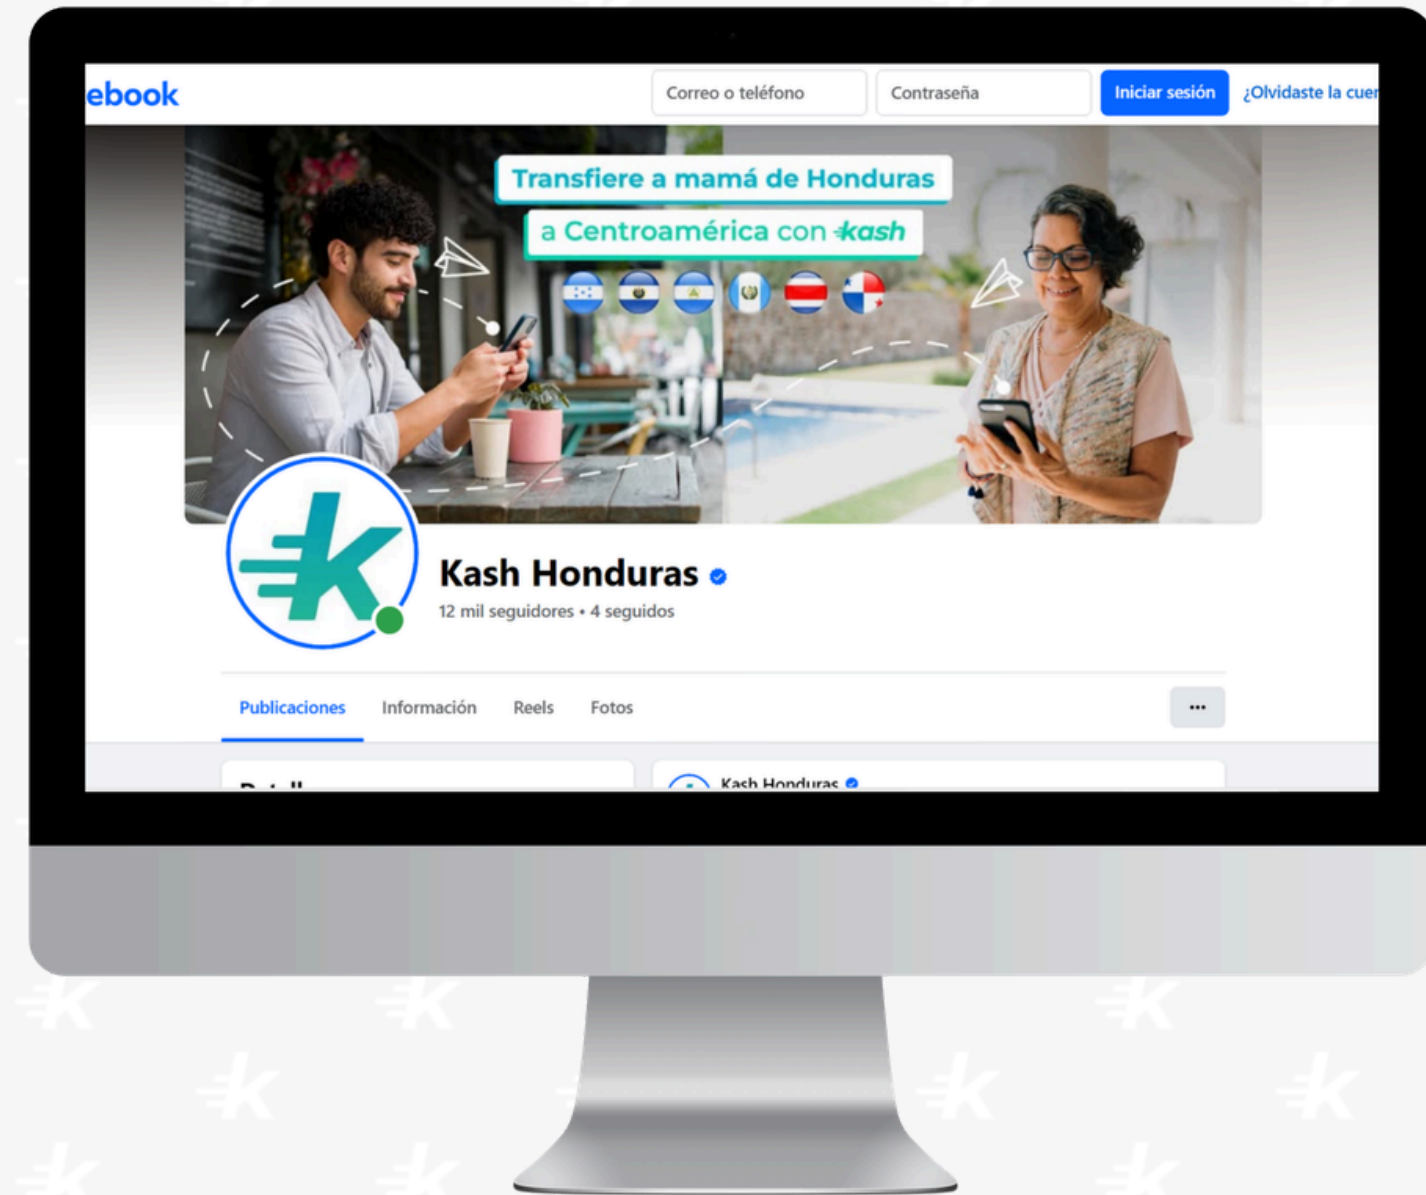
ebook

Correo o teléfono

Contraseña

Iniciar sesión

¿Olvidaste la cuen

Transfiere a mamá de Honduras

a Centroamérica con kash

Kash Honduras

12 mil seguidores • 4 seguidos

Publicaciones

Información

Reels

Fotos

...

Kash Honduras